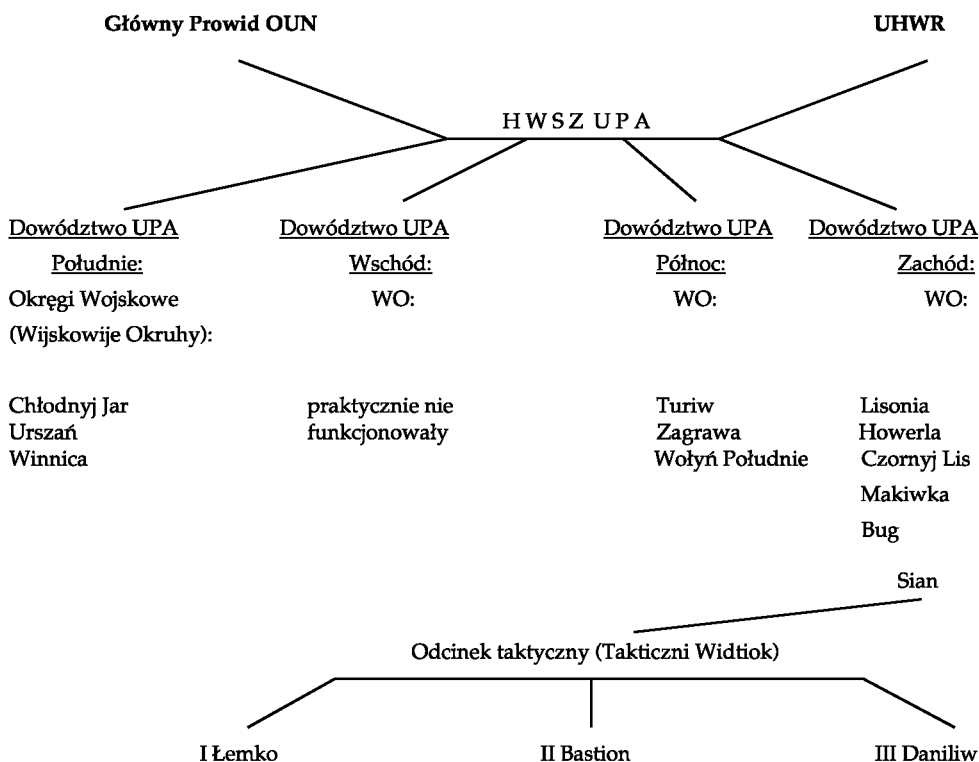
Główny Prowid OUN

UHWR

H W S Z U P A

Dowództwo UPA
Południe:
Okręgi Wojskowe
(Wijskowije Okruhy):

Chłodnyj Jar
Urszań
Winnica

Dowództwo UPA
Wschód:
WO:

praktycznie nie funkcjonowały

Dowództwo UPA
Północ:
WO:

Turiw
Zagrawa
Wołyń Południe

Dowództwo UPA
Zachód:
WO:

Lisonia
Howerla
Czornyj Lis
Makiwka
Bug
Sian

Odcinek taktyczny (Takticzni Widtiok)

I Łemko

II Bastion

III Daniliw